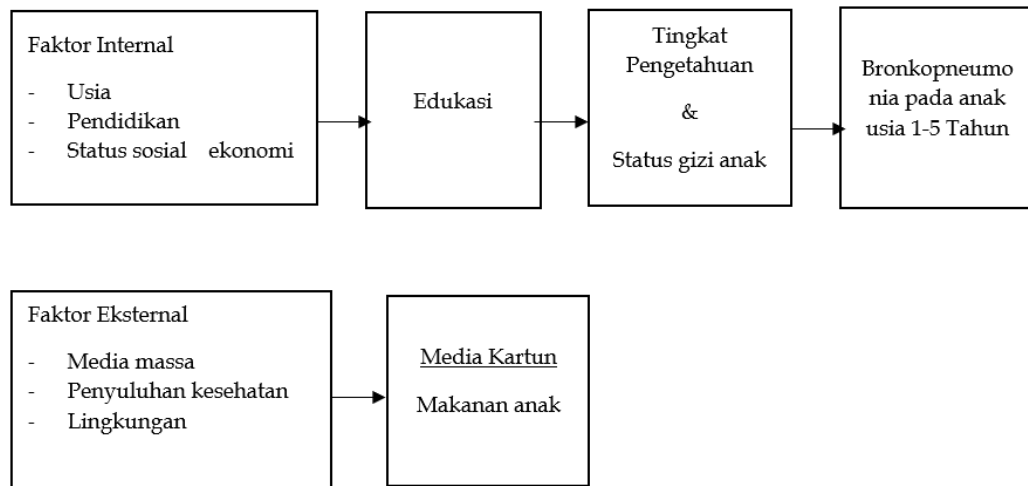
Faktor Internal

- Usia
- Pendidikan
- Status sosial ekonomi

Edukasi

Tingkat Pengetahuan

&

Status gizi anak

Bronkopneumonia pada anak usia 1-5 Tahun

Faktor Eksternal

- Media massa
- Penyuluhan kesehatan
- Lingkungan

Media Kartun

Makanan anak